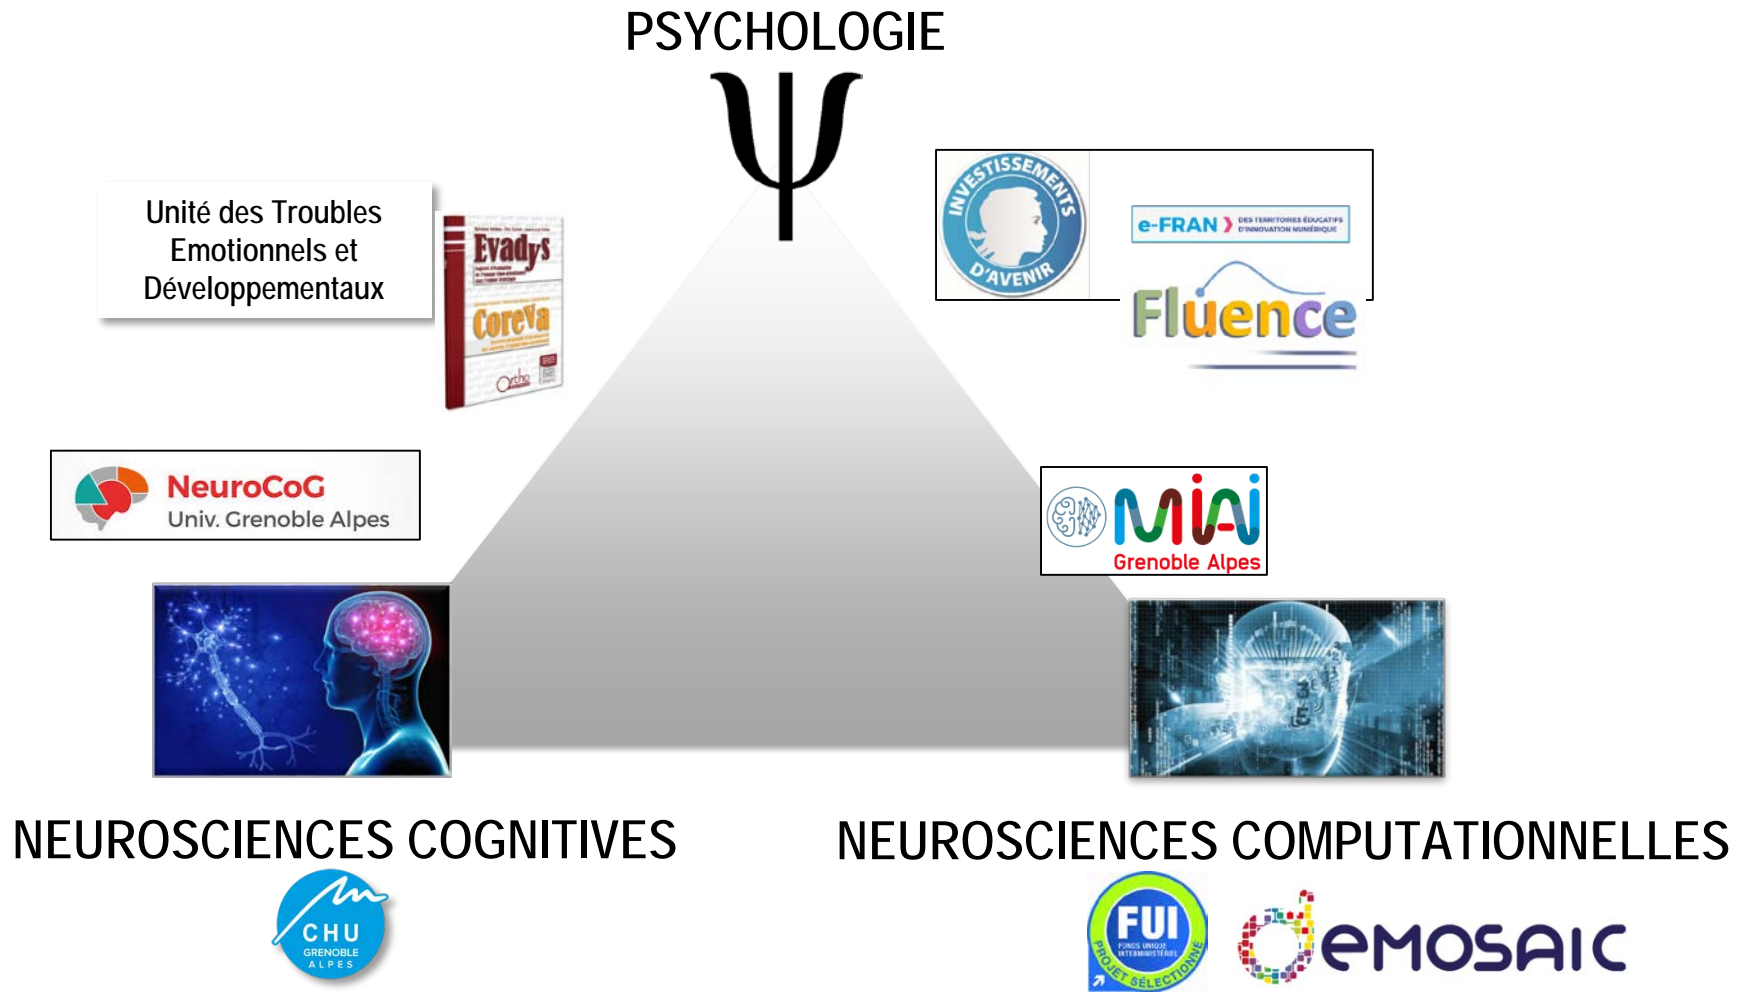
PSYCHOLOGIE

$\Psi$

Unité des Troubles Emotionnels et Développementaux

Evadys

CoreVa

Ortho

INVESTISSEMENTS D'AVENIR

e-FRAN DES TERRITOIRES ÉDUCATIFS D'INNOVATION NUMÉRIQUE

Fluence

NeuroCoG
Univ. Grenoble Alpes

MIAI
Grenoble Alpes

NEUROSCIENCES COGNITIVES

NEUROSCIENCES COMPUTATIONNELLES

CHU GRENOBLE ALPES

FUI FONDS UNIQUE INTERMINISTÉRIEL PROJET SÉLECTIONNÉ

eMOSAIC